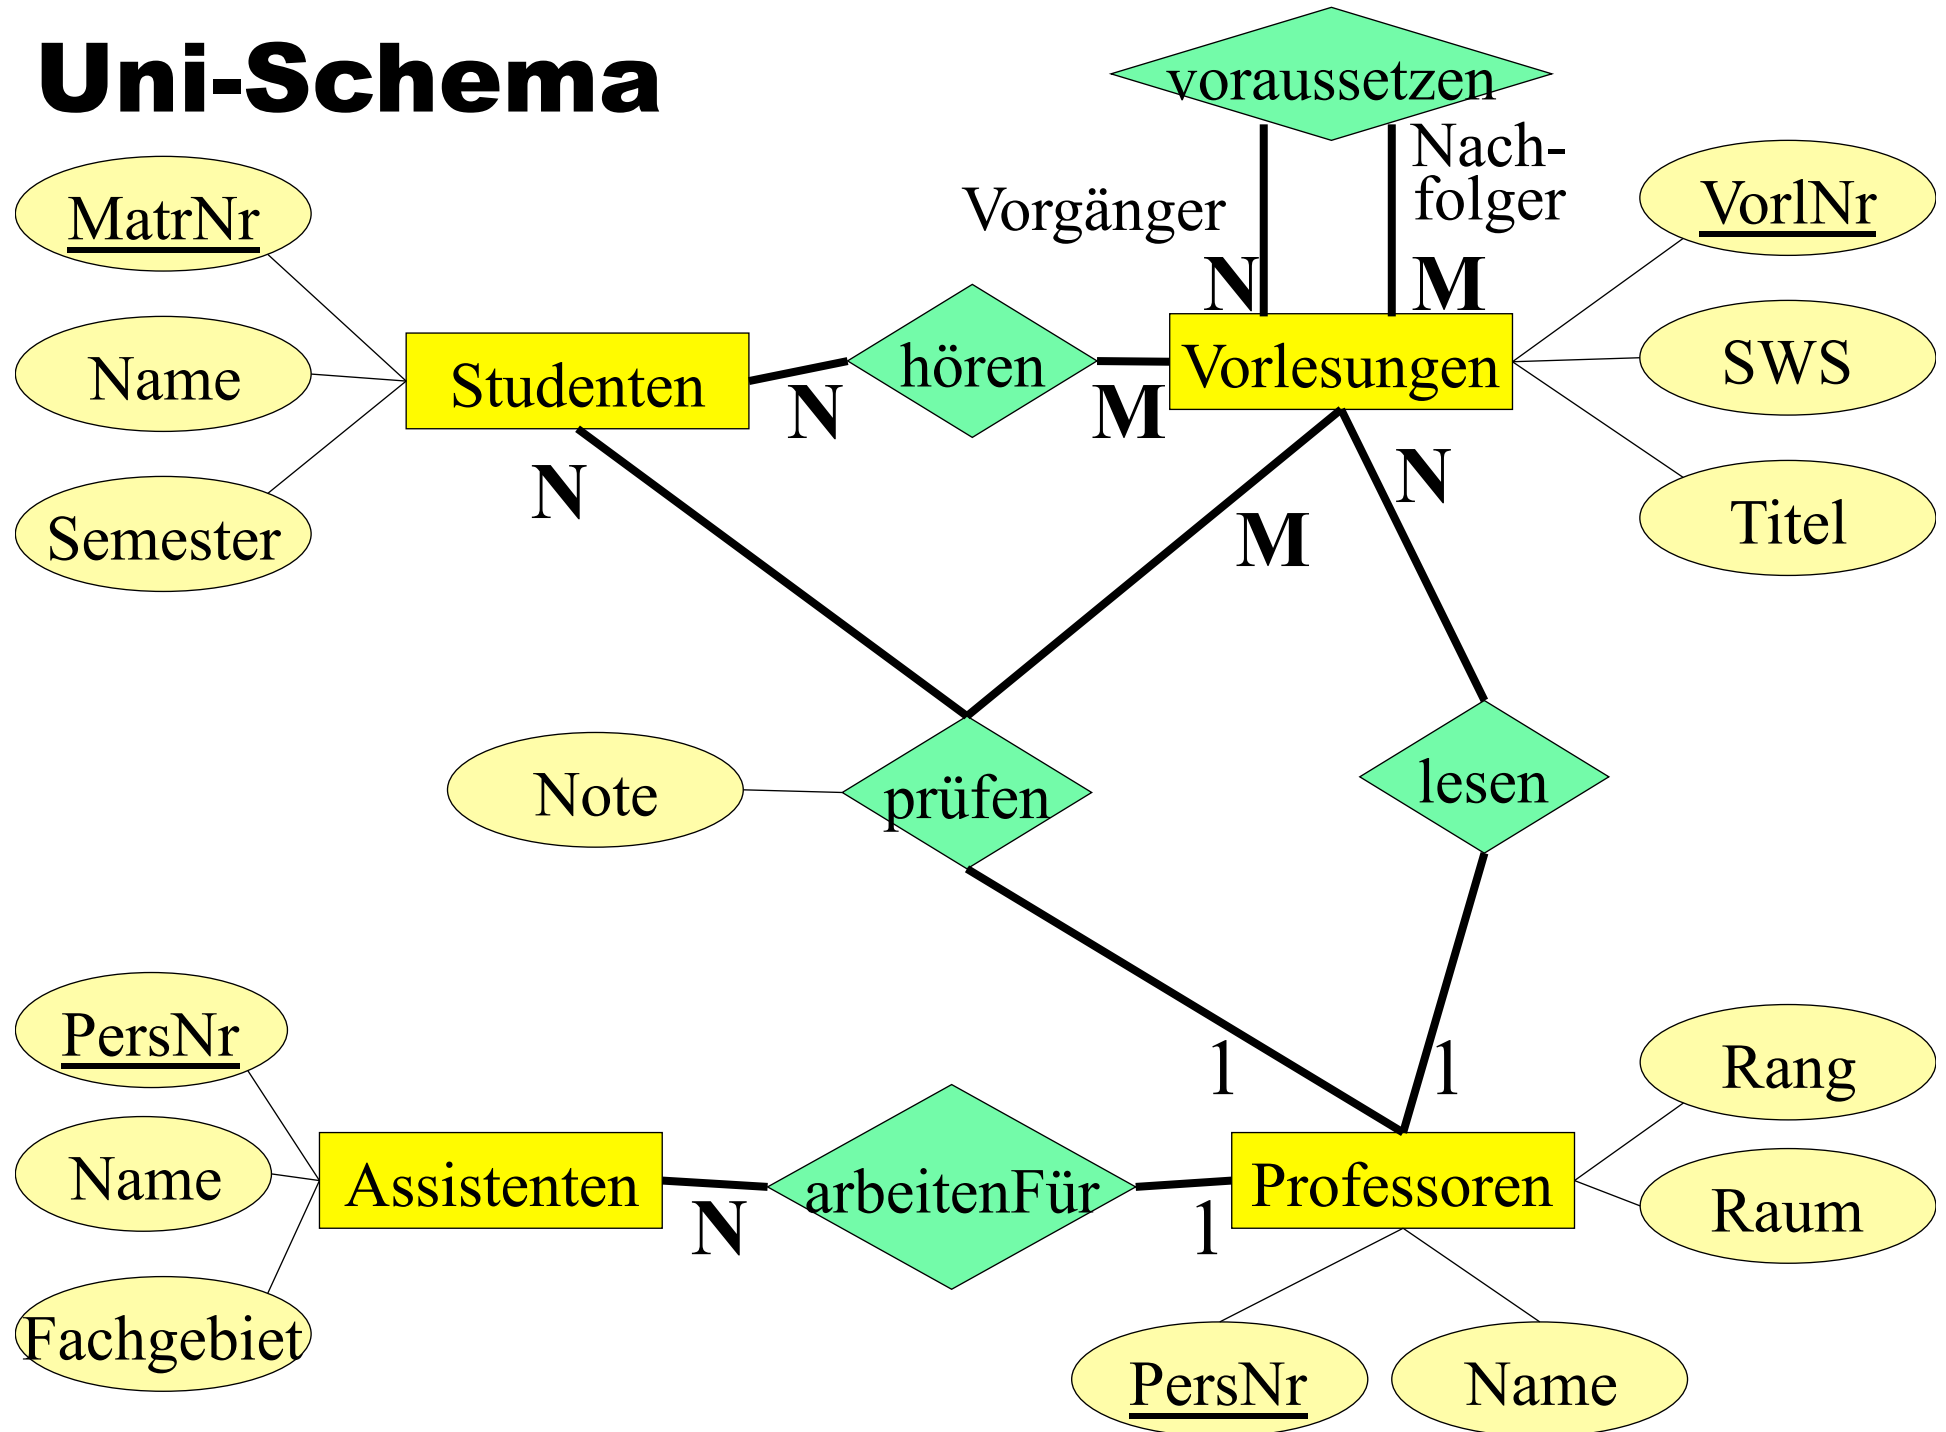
Uni-Schema

voraussetzen

Vorgänger

Nachfolger

N

M

MatrNr

Name

Semester

Studenten

N

hören

M

Vorlesungen

VorlNr

SWS

Titel

N

M

N

Note

prüfen

lesen

1

1

PersNr

Name

Fachgebiet

Assistenten

N

arbeitenFür

1

Professoren

Rang

Raum

PersNr

Name